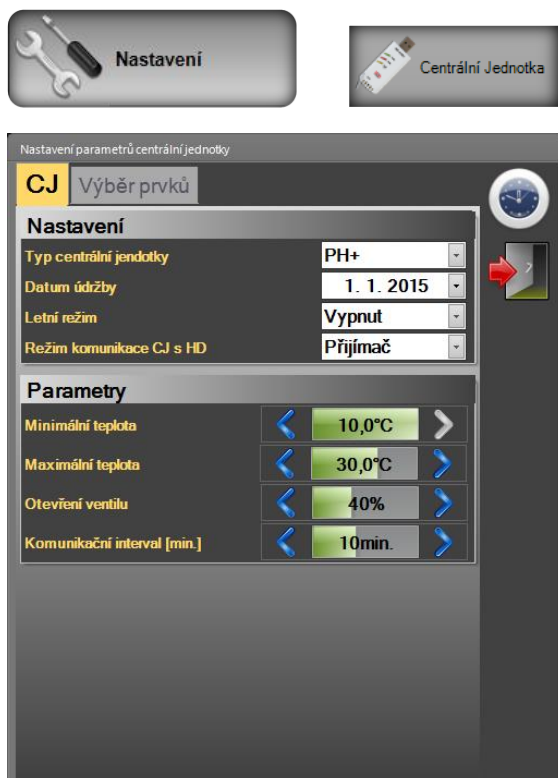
Nastavení

Centrální Jednotka

Nastavení parametrů centrální jednotky

CJ Výběr prvků

Nastavení

| | |
|---|---|
| Typ centrální jendotky | PH+ |
| Datum údržby | 1. 1. 2015 |
| Letní režim | Vypnut |
| Režim komunikace CJ s HD | Přijímač |

Parametry

| | |
|---|---|
| Minimální teplota | 10,0°C |
| Maximální teplota | 30,0°C |
| Otevření ventilu | 40% |
| Komunikační interval [min.] | 10min. |